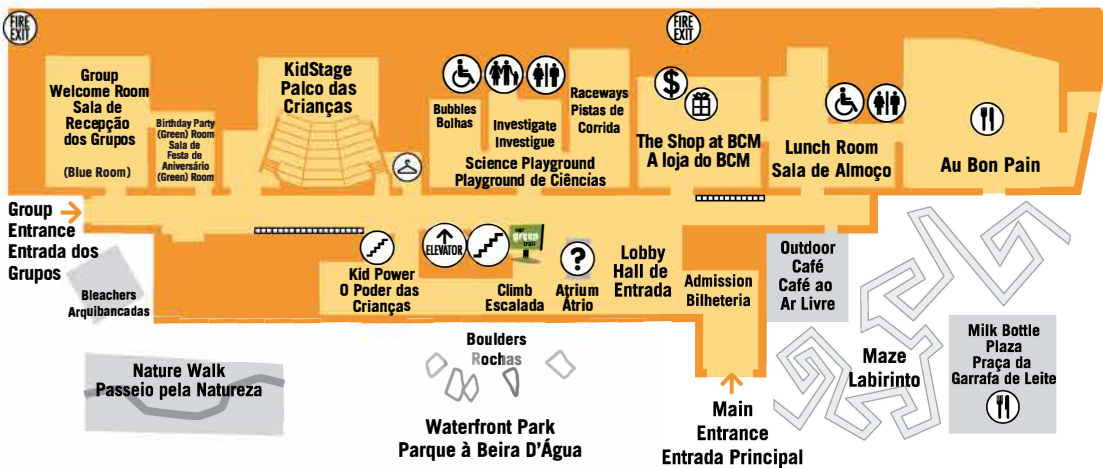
FIRE EXIT

FIRE EXIT

Group Welcome Room Sala de Recepção dos Grupos

(Blue Room)

Birthday Party (Green) Room Sala de Festa de Aniversário (Green) Room

KidStage Palco das Crianças

Bubbles Bolhas

Investigate Investigue

Science Playground Playground de Ciências

Raceways Pistas de Corrida

The Shop at BCM A loja do BCM

Lunch Room Sala de Almoço

Au Bon Pain

Group Entrance Entrada dos Grupos

Bleachers Arquibancadas

Kid Power O Poder das Crianças

ELEVATOR

Climb Escalada

our green trail

Atrium Átrio

Lobby Hall de Entrada

Admission Bilheteria

Outdoor Café Café ao Ar Livre

Maze Labirinto

Milk Bottle Plaza Praça da Garrafa de Leite

Nature Walk Passeio pela Natureza

Boulders Rochas

Waterfront Park Parque à Beira D'Água

Main Entrance Entrada Principal